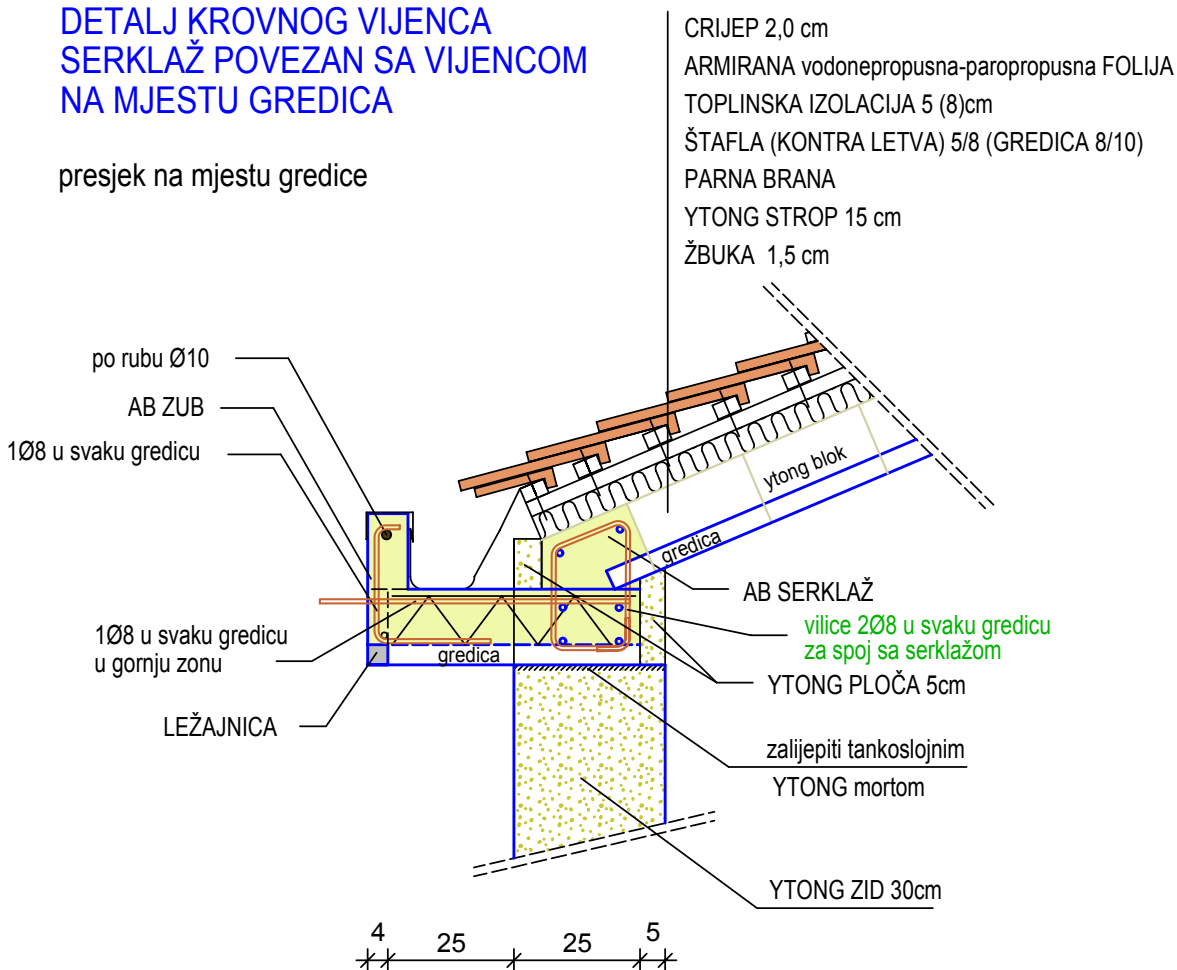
DETALJ KROVNOG VIJENCA
SERKLAŽ POVEZAN SA VIJENCOM
NA MJESTU GREDICA

presjek na mjestu gredice

CRIJEP 2,0 cm
ARMIRANA vodonepropusna-paropropusna FOLIJA
TOPLINSKA IZOLACIJA 5 (8)cm
ŠTAFLA (KONTRA LETVA) 5/8 (GREDICA 8/10)
PARNA BRANA
YTONG STROP 15 cm
ŽBUKA 1,5 cm

po rubu Ø10
AB ZUB
1Ø8 u svaku gredicu
ytong blok
gredica
AB SERKLAŽ
vilice 2Ø8 u svaku gredicu
za spoj sa serklažom
1Ø8 u svaku gredicu
u gornju zonu
gredica
YTONG PLOČA 5cm
LEŽAJNICA
zalijepiti tankoslojnim
YTONG mortom
YTONG ZID 30cm

4 25 25 5